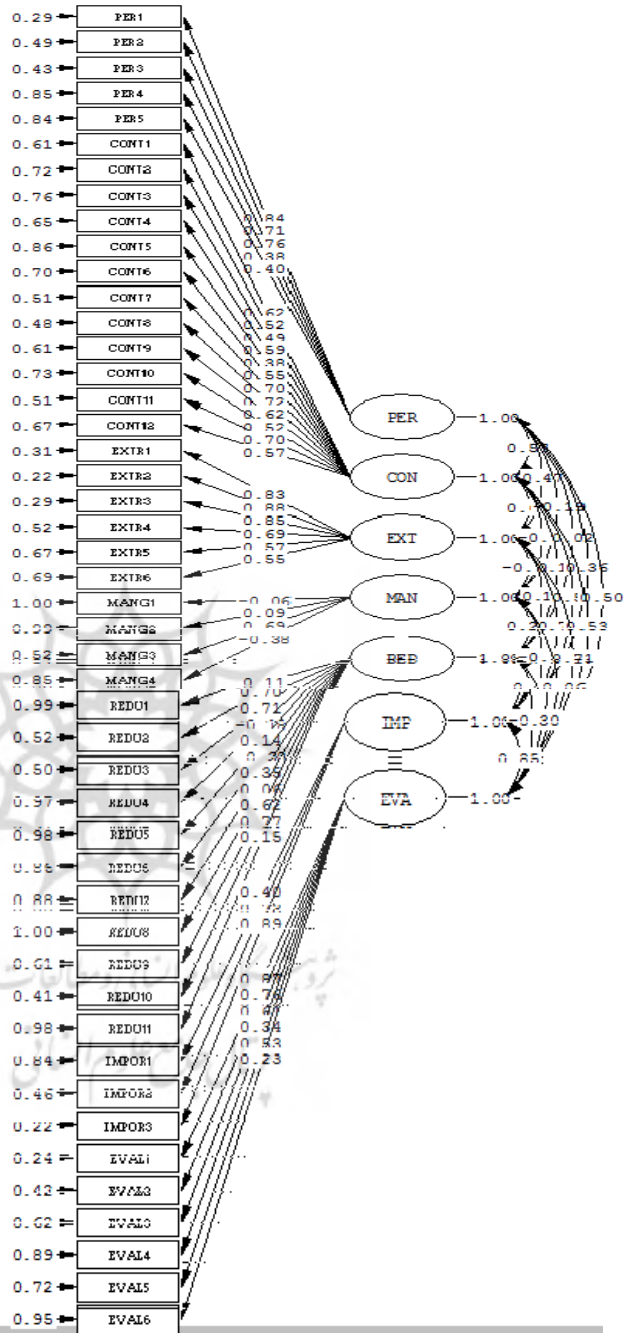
0.29 PER1
0.49 PER2
0.43 PER3
0.85 PER4
0.84 PER5
0.61 CONT1
0.72 CONT2
0.76 CONT3
0.65 CONT4
0.86 CONT5
0.70 CONT6
0.51 CONT7
0.48 CONT8
0.61 CONT9
0.73 CONT10
0.51 CONT11
0.67 CONT12
0.31 EXTR1
0.22 EXTR2
0.29 EXTR3
0.52 EXTR4
0.67 EXTR5
0.69 EXTR6
1.00 MANG1
0.99 MANG2
0.52 MANG3
0.85 MANG4
0.99 REDU1
0.52 REDU2
0.50 REDU3
0.97 REDU4
0.98 REDU5
0.86 REDU6
0.88 REDU7
1.00 REDU8
0.61 REDU9
0.41 REDU10
0.98 REDU11
0.84 IMPOR1
0.46 IMPOR2
0.22 IMPOR3
0.24 EVAL1
0.42 EVAL2
0.62 EVAL3
0.89 EVAL4
0.72 EVAL5
0.95 EVAL6

0.84
0.71
0.76
0.38
0.40

0.62
0.52
0.49
0.59
0.38
0.55
0.70
0.72
0.62
0.52
0.70
0.57

0.83
0.88
0.85
0.69
0.57
0.55

-0.06
0.09
0.69
-0.38

0.11
0.70
0.71
-0.16
0.14
0.31
0.35
0.06
0.62
0.27
0.15

0.40
0.72
0.89

0.87
0.76
0.61
0.34
0.53
0.23

PER 1.00
CON 1.00
EXT 1.00
MAN 1.00
RED 1.00
IMP 1.00
EVA 1.00

0.38
0.47
0.19
0.02
-0.10
0.35
0.10
0.50
0.30
0.53
0.21
0.06
-0.30
0.85